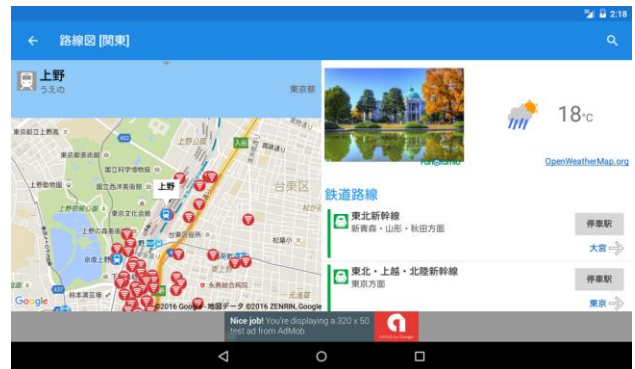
2:18

路線図 [関東]

上野
うえの
東京都

東京都立上野恩賜公園
東京藝術大学
東京都美術館
国立科学博物館
上野動物園
国立西洋美術館
上野
東京国立博物館
上野公園
台東区
上野駅
京成上野
不忍池
上野の森美術館
永寿総合病院
鈴本演芸場
Google
©2016 Google · 地図データ ©2016 ZENRIN, Google

18°C
OpenWeatherMap.org

鉄道路線

東北新幹線
新青森・山形・秋田方面
停車駅
大宮

東北・上越・北陸新幹線
東京方面
停車駅
東京

Nice job! You're displaying a 320 x 50 test ad from AdMob.